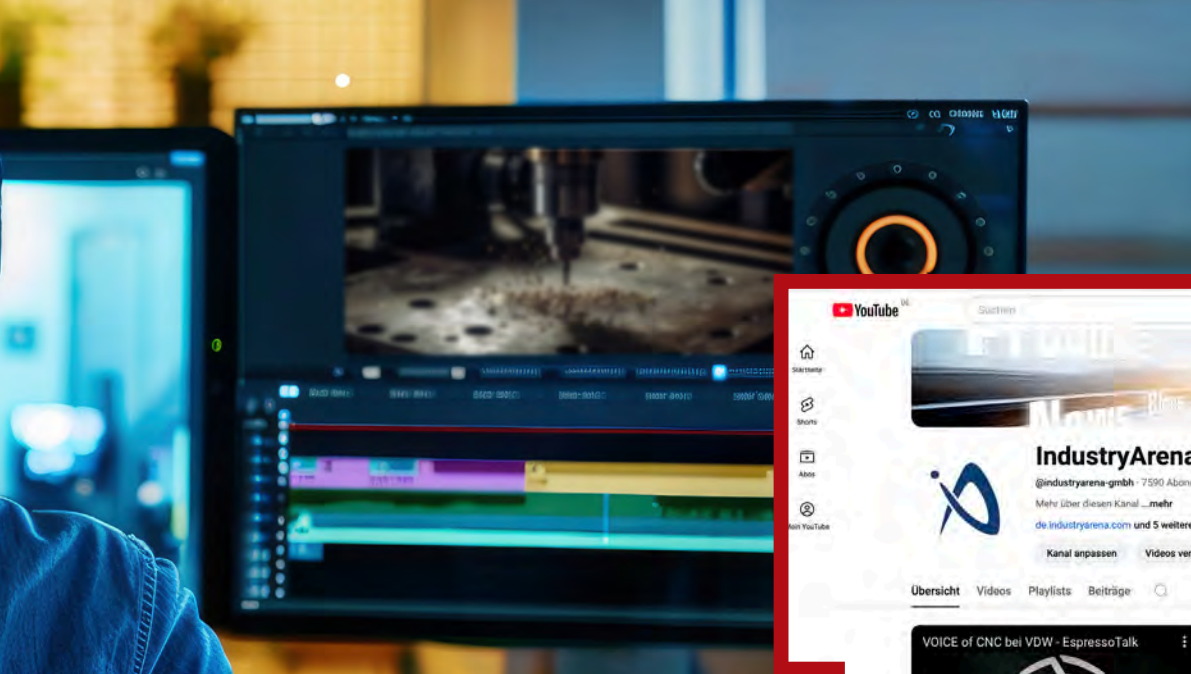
YouTube DE

Suchen

Startseite

Shorts

Abos

Mein YouTube

IndustryArena

@industryarena-gmbh · 7590 Abon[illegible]

Mehr über diesen Kanal ...mehr

de.industryarena.com und 5 weitere

Kanal anpassen

Videos ver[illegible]

Übersicht Videos Playlists Beiträge

VOICE of CNC bei VDW - EspressoTalk